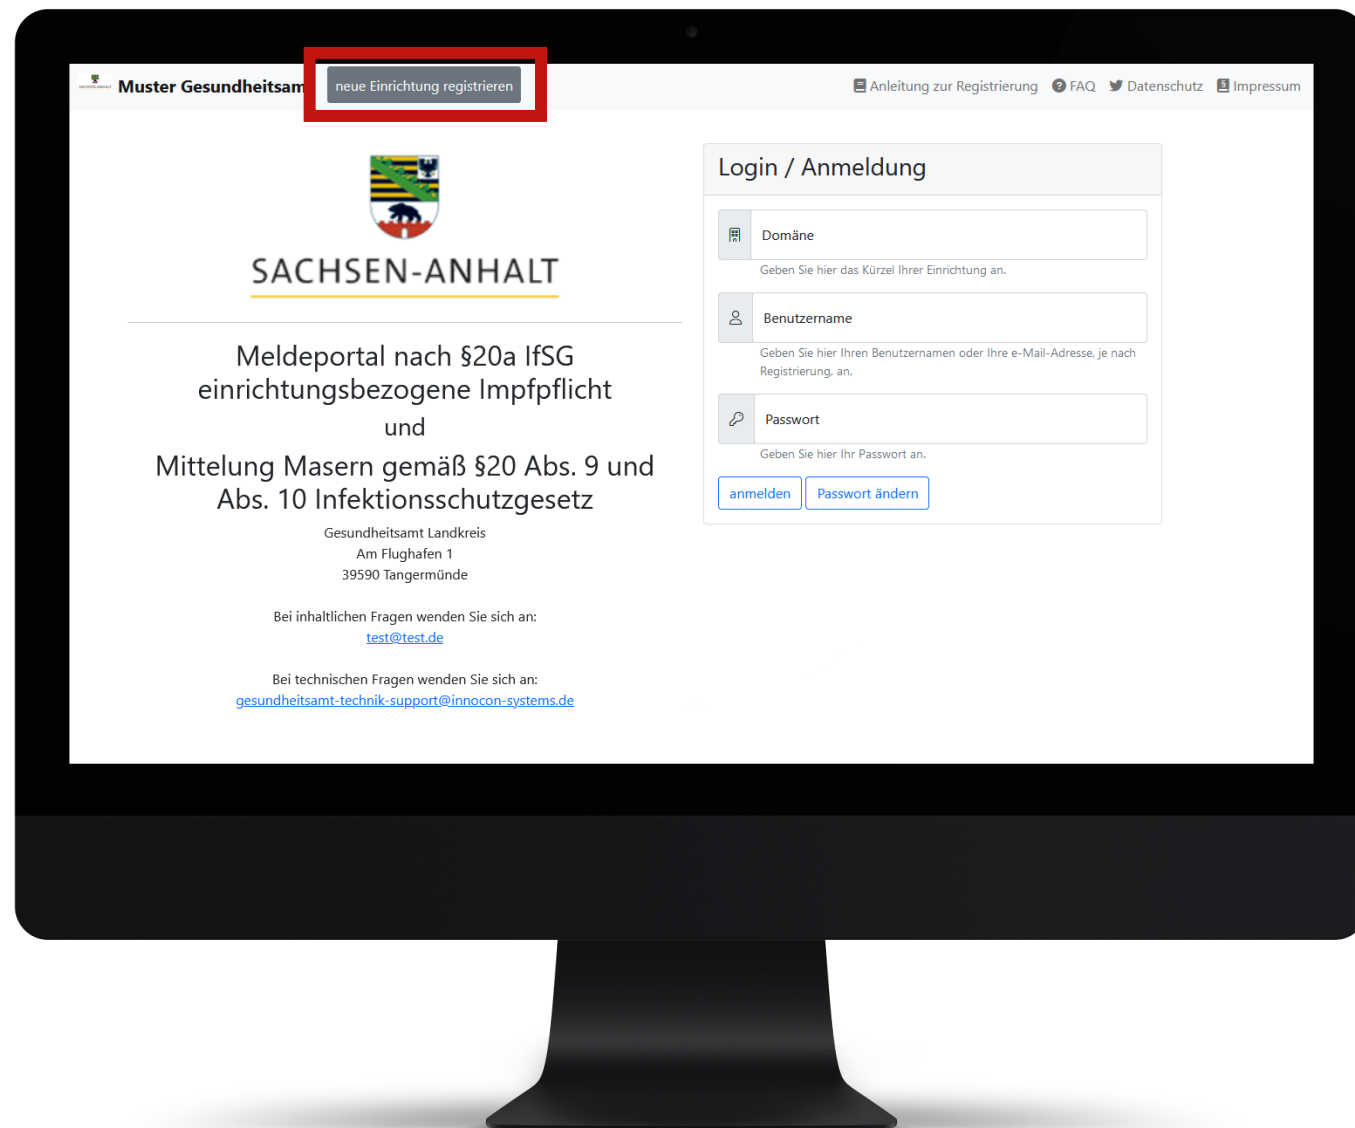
Muster Gesundheitsam neue Einrichtung registrieren

Anleitung zur Registrierung FAQ Datenschutz Impressum

SACHSEN-ANHALT

Meldeportal nach §20a IfSG einrichtungsbezogene Impfpflicht

und

Mitteilung Masern gemäß §20 Abs. 9 und Abs. 10 Infektionsschutzgesetz

Gesundheitsamt Landkreis
Am Flughafen 1
39590 Tangermünde

Bei inhaltlichen Fragen wenden Sie sich an:
test@test.de

Bei technischen Fragen wenden Sie sich an:
gesundheitsamt-technik-support@innocon-systems.de

Login / Anmeldung

Domäne

Geben Sie hier das Kürzel Ihrer Einrichtung an.

Benutzername

Geben Sie hier Ihren Benutzernamen oder Ihre e-Mail-Adresse, je nach Registrierung, an.

Passwort

Geben Sie hier Ihr Passwort an.

anmelden Passwort ändern